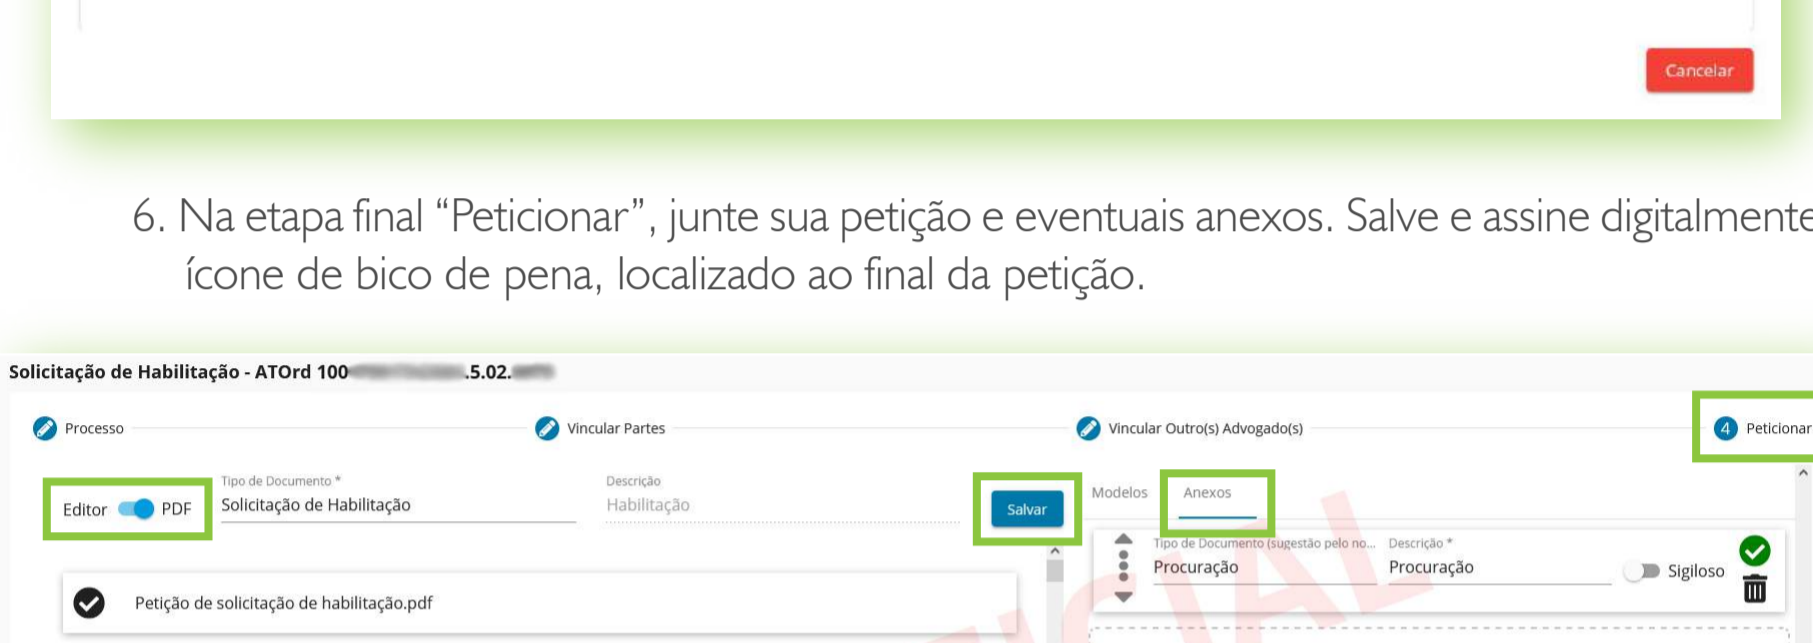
Cancelar

6. Na etapa final "Peticionar", junte sua petição e eventuais anexos. Salve e assine digitalmente ícone de bico de pena, localizado ao final da petição.

Solicitação de Habilitação - ATOrd 100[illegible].5.02.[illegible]

Processo

Vincular Partes

Vincular Outro(s) Advogado(s)

4 Peticionar

Editor PDF

Tipo de Documento *
Solicitação de Habilitação

Descrição
Habilitação

Salvar

Modelos

Anexos

Tipo de Documento (sugestão pelo no...
Procuração

Descrição *
Procuração

Sigiloso

Petição de solicitação de habilitação.pdf